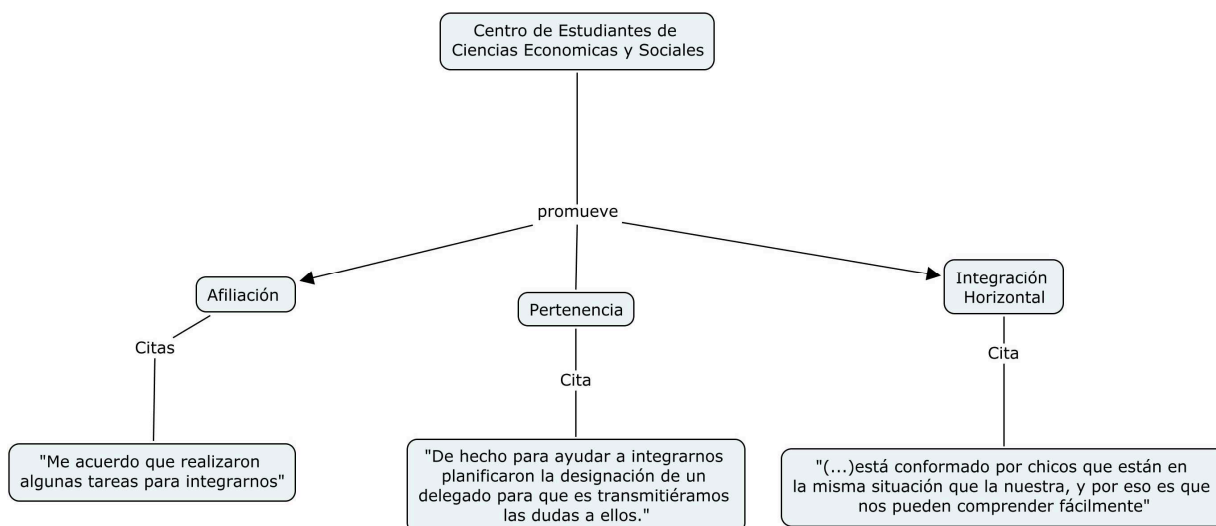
Centro de Estudiantes de Ciencias Economicas y Sociales

promueve

Afiliación

Pertenencia

Integración Horizontal

Citas

Cita

Cita

"Me acuerdo que realizaron algunas tareas para integrarnos"

"De hecho para ayudar a integrarnos planificaron la designación de un delegado para que es transmitiéramos las dudas a ellos."

"(...)está conformado por chicos que están en la misma situación que la nuestra, y por eso es que nos pueden comprender fácilmente"